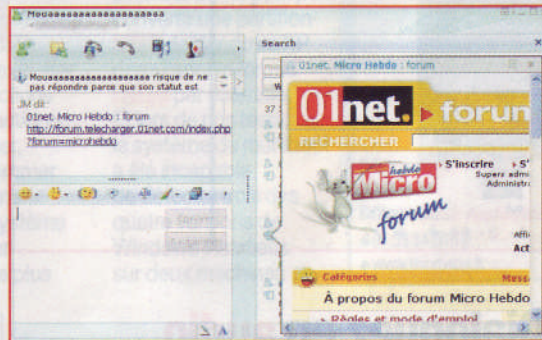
Mouaaaaaaaaaaaaaaaaaaaa

Search

Mouaaaaaaaaaaaaaaaaaaaa risque de ne pas répondre parce que son statut est

JM dit :
01net, Micro Hebdo : forum
http://forum.telecharger.01net.com/index.php?forum=microhebdo

01net, Micro Hebdo : forum

01net. forum

RECHERCHER

Micro hebdo forum

S'inscrire
Supers admi
Administ

Act

Catégories

À propos du forum Micro Hebdo

Règles et mode d'emploi